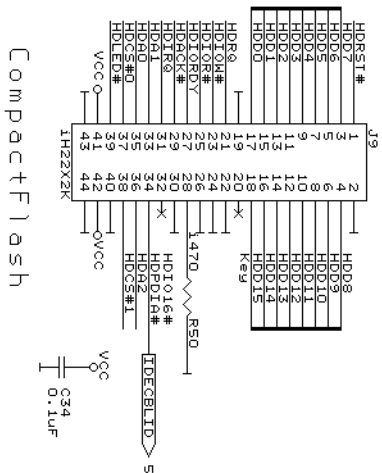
CompactFlash

J9
1H22X2K

HDRST#
HDD7
HDD6
HDD5
HDD4
HDD3
HDD2
HDD1
HDD0
HDRQ
HDIOW#
HDIOR#
HDIORDY
HDACK#
HDIRQ
HDA1
HDA0
HDCS#0
HDLED#
VCC

1 2
3 4
5 6
7 8
9 10
11 12
13 14
15 16
17 18
19 20
21 22
23 24
25 26
27 28
29 30
31 32
33 34
35 36
37 38
39 40
41 42
43 44

HDD8
HDD9
HDD10
HDD11
HDD12
HDD13
HDD14
HDD15
Key
1470
R50
HDIO16#
HDPDIA#
HDA2
HDCS#1
VCC
IDECBLID
5

VCC
C34
0.1uF